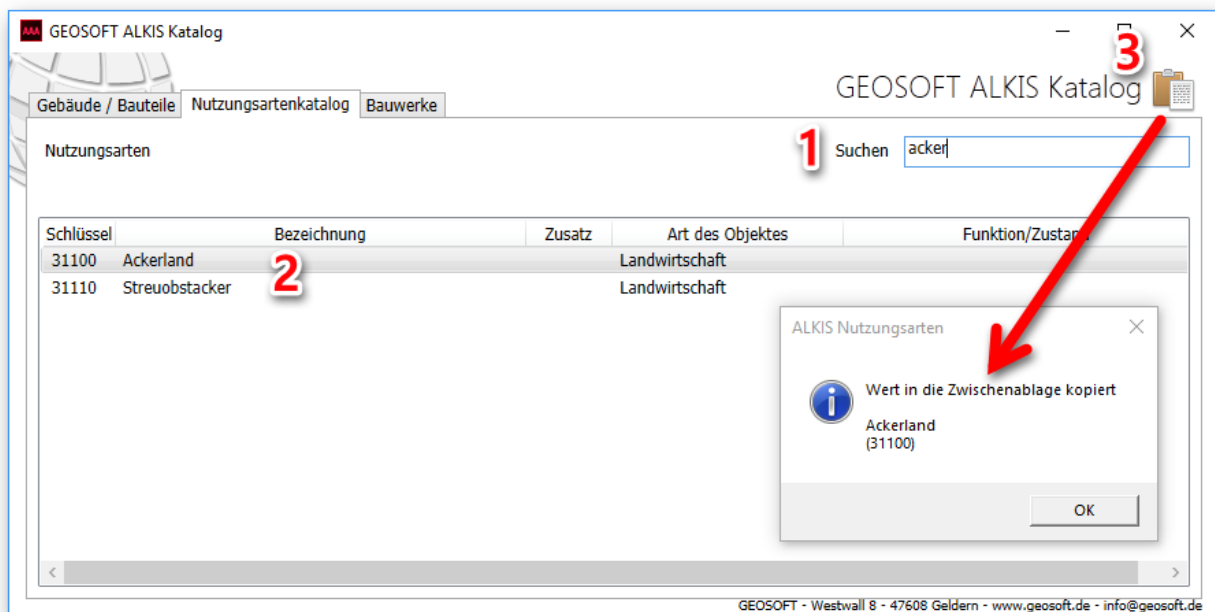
AAA GEOSOFT ALKIS Katalog

3

Gebäude / Bauteile Nutzungsartenkatalog Bauwerke

GEOSOFT ALKIS Katalog

Nutzungsarten

1 Suchen acker

| Schlüssel | Bezeichnung | Zusatz | Art des Objektes | Funktion/Zustand |
|---|---|---|---|---|
| 31100 | Ackerland 2 | | Landwirtschaft | |
| 31110 | Streuobstacker | | Landwirtschaft | |

ALKIS Nutzungsarten

Wert in die Zwischenablage kopiert

Ackerland
(31100)

OK

GEOSOFT - Westwall 8 - 47608 Geldern - www.geosoft.de - info@geosoft.de